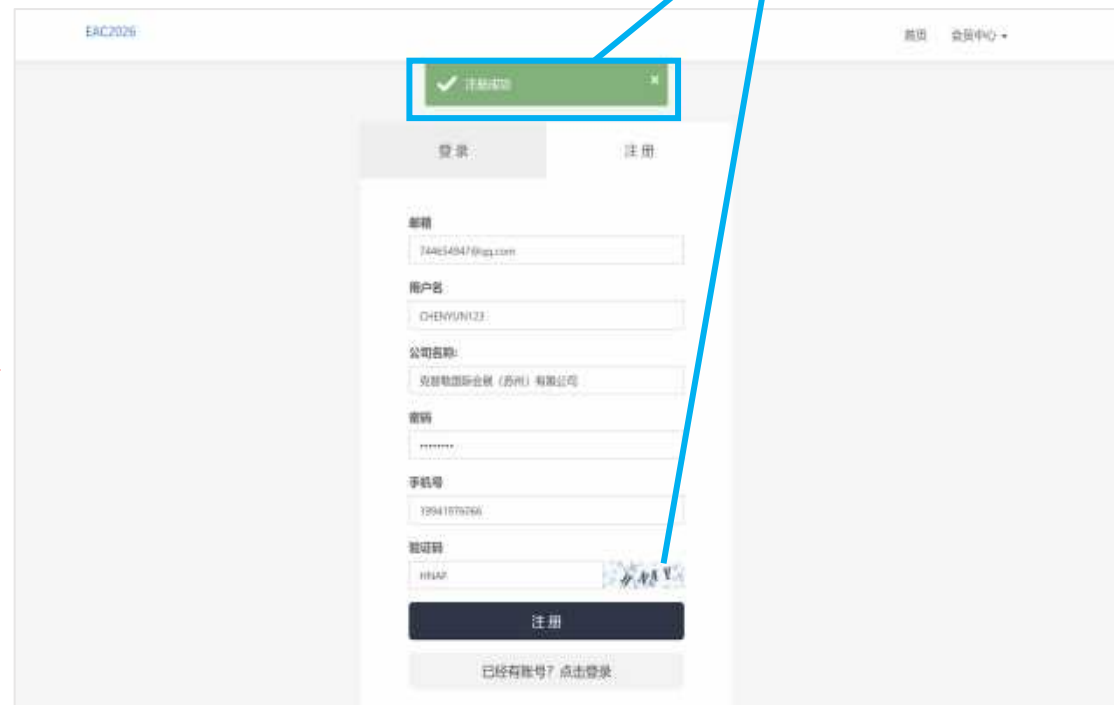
EAC2026

首页 会员中心

注册成功 ×

登录 注册

邮箱

744654947@qq.com

用户名

CHENYUN123

公司名称:

克劳斯国际会展（苏州）有限公司

密码

•••••••••

手机号

13941976066

验证码

HNAP

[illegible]

注册

已经有账号？点击登录